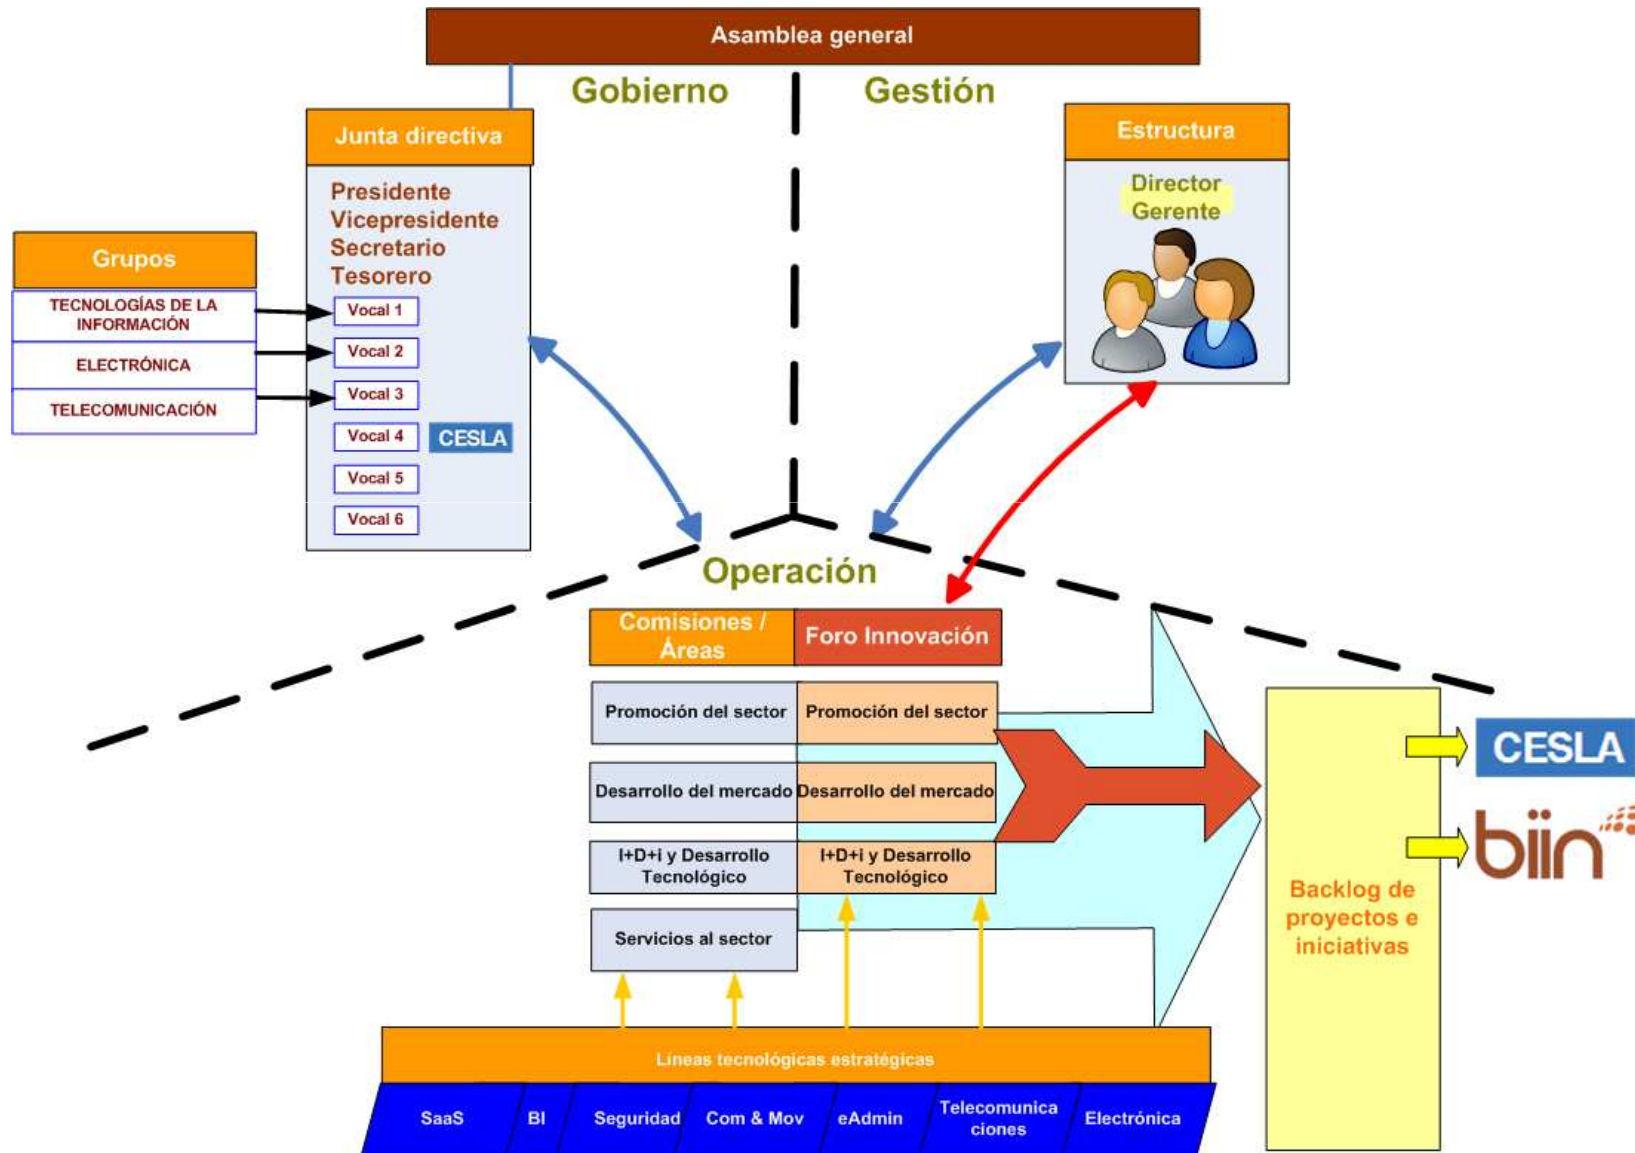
Asamblea general

Gobierno

Gestión

Junta directiva

Presidente
Vicepresidente
Secretario
Tesorero

Grupos

TECNOLOGÍAS DE LA INFORMACIÓN

ELECTRÓNICA

TELECOMUNICACIÓN

Vocal 1

Vocal 2

Vocal 3

Vocal 4

CESLA

Vocal 5

Vocal 6

Estructura

Director Gerente

Operación

Comisiones / Áreas

Foro Innovación

| Promoción del sector | Promoción del sector |
|---|---|
| Desarrollo del mercado | Desarrollo del mercado |
| I+D+i y Desarrollo Tecnológico | I+D+i y Desarrollo Tecnológico |
| Servicios al sector | |

Backlog de proyectos e iniciativas

CESLA

biin

Líneas tecnológicas estratégicas

SaaS

BI

Seguridad

Com & Mov

eAdmin

Telecomunicaciones

Electrónica